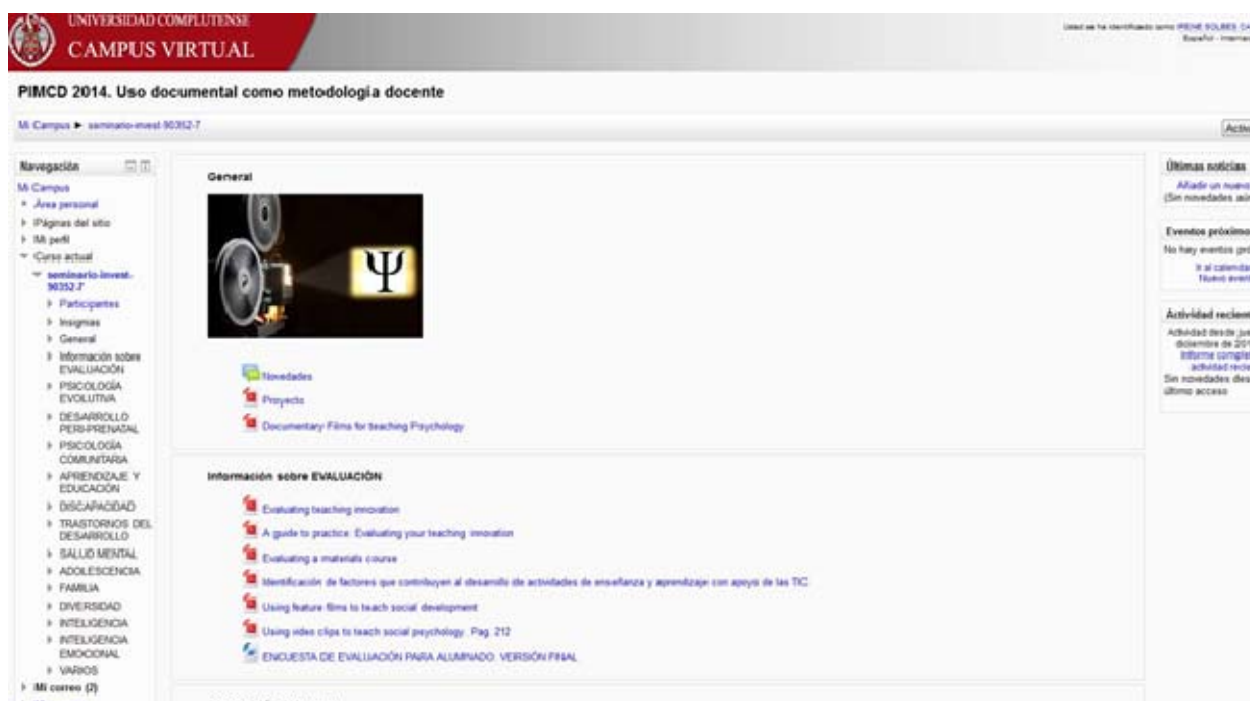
UNIVERSIDAD COMPLUTENSE
CAMPUS VIRTUAL

Usted se ha identificado como IRENE SOLBES CA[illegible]
Español - Internac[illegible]

PIMCD 2014. Uso documental como metodología docente

Mi Campus ► seminario-invest-90352-7

Activ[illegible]

Navegación
Mi Campus
Área personal
Páginas del sitio
Mi perfil
Curso actual
seminario-invest-90352-7
Participantes
Insignias
General
Información sobre EVALUACIÓN
PSICOLOGÍA EVOLUTIVA
DESARROLLO PERI-PRENATAL
PSICOLOGÍA COMUNITARIA
APRENDIZAJE Y EDUCACIÓN
DISCAPACIDAD
TRASTORNOS DEL DESARROLLO
SALUD MENTAL
ADOLESCENCIA
FAMILIA
DIVERSIDAD
INTELIGENCIA
INTELIGENCIA EMOCIONAL
VARIOS
Mi correo (2)

General

Ψ

Novedades
Proyecto
Documentary Films for teaching Psychology

Información sobre EVALUACIÓN

Evaluating teaching innovation
A guide to practice: Evaluating your teaching innovation
Evaluating a materials course
Identificación de factores que contribuyen al desarrollo de actividades de enseñanza y aprendizaje con apoyo de las TIC
Using feature films to teach social development
Using video clips to teach social psychology. Pag. 212
ENCUESTA DE EVALUACIÓN PARA ALUMNADO. VERSIÓN FINAL

Últimas noticias
Añadir un nuevo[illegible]
(Sin novedades aú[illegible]

Eventos próximo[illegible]
No hay eventos pr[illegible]
Ir al calenda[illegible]
Nuevo even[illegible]

Actividad recien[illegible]
Actividad desde ju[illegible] diciembre de 20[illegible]
Informe comple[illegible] actividad reci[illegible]
Sin novedades des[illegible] último acceso